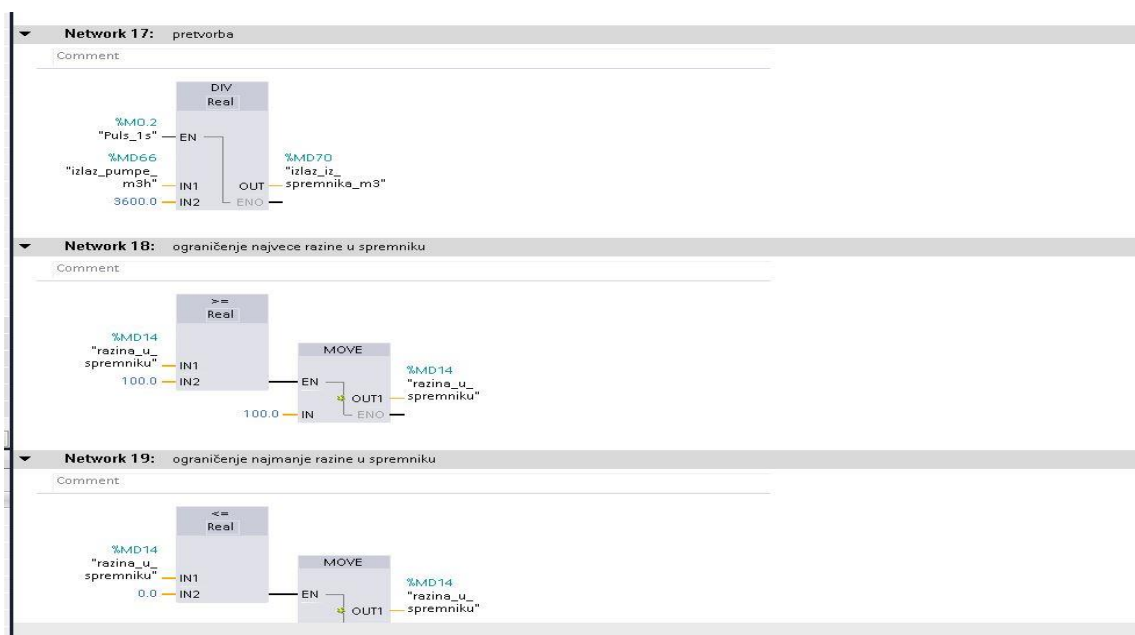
Network 17: pretvorba

Comment

DIV
Real

%M0.2
"Puls_1s" — EN

%MD66
"izlaz_pumpe_m3h" — IN1

OUT — %MD70
"izlaz_iz_spremnika_m3"

3600.0 — IN2

ENO

Network 18: ograničenje najvece razine u spremniku

Comment

>=
Real

%MD14
"razina_u_spremniku" — IN1

100.0 — IN2

MOVE

EN

OUT1 — %MD14
"razina_u_spremniku"

100.0 — IN

ENO

Network 19: ograničenje najmanje razine u spremniku

Comment

<=
Real

%MD14
"razina_u_spremniku" — IN1

0.0 — IN2

MOVE

EN

OUT1 — %MD14
"razina_u_spremniku"